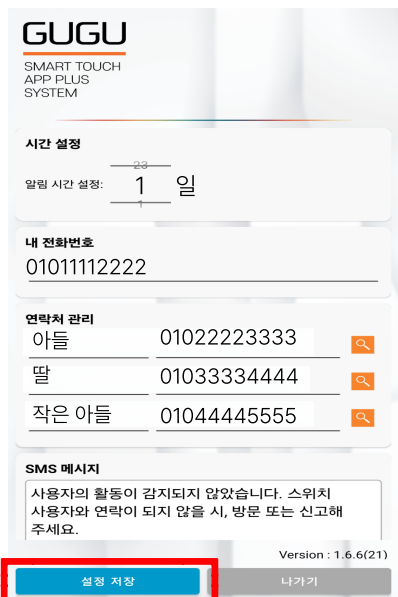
GUGU
SMART TOUCH
APP PLUS
SYSTEM

시간 설정
알림 시간 설정: 23 1 1 일

내 전화번호
01011112222

연락처 관리
아들 01022223333
딸 01033334444
작은 아들 01044445555

SMS 메시지
사용자의 활동이 감지되지 않았습니다. 스위치 사용자와 연락이 되지 않을 시, 방문 또는 신고해 주세요.

Version : 1.6.6(21)

설정 저장
나가기